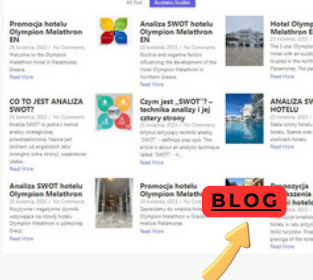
All Post Business Studies

Promocja hotelu Olympion Melathron EN
20 kwietnia, 2023 / No Comments
Promotion of Olympion Melathron hotel in Paramonas, Greece
Read More

Analiza SWOT hotelu Olympion Melathron EN
20 kwietnia, 2023 / No Comments
Positive and negative factors influencing the development of the Hotel Olympion Melathron in Northern Greece.
Read More

Hotel Olympion Melathron
20 kwietnia, 2023 / No Comments
The 3-star Olympion Melathron hotel with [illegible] located in Paramonas, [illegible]
Read More

CO TO JEST ANALIZA SWOT?
20 kwietnia, 2023 / No Comments
Analiza SWOT to jedna z metod analizy strategicznej przedsiębiorstwa. Nazwa jest skrótem od angielskich słów strengths (silne strony), weaknesses (słabe
Read More

Czym jest „SWOT"? – technika analizy i jej cztery strony
20 kwietnia, 2023 / No Comments
Artykuł dotyczący techniki analizy „SWOT" – definicja oraz opis. This article is about an analysis technique called „SWOT" – its
Read More

ANALIZA SWOT HOTELU
20 kwietnia, 2023 / No Comments
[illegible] hotelu. Szansa oraz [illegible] hotelu Olympion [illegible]
Read More

Analiza SWOT hotelu Olympion Melathron
20 kwietnia, 2023 / No Comments
Pozytywne i negatywne czynniki wpływające na rozwój hotelu Olympion Melathron w północnej Grecji.
Read More

Promocja hotelu Olympion Melathron
20 kwietnia, 2023 / No Comments
Zapraszamy do promocji hotelu Olympion Melathron w Grecji w mieście Paramonas.
Read More

Propozycja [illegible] hotelu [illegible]
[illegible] hotelu w celu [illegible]
Read More

BLOG